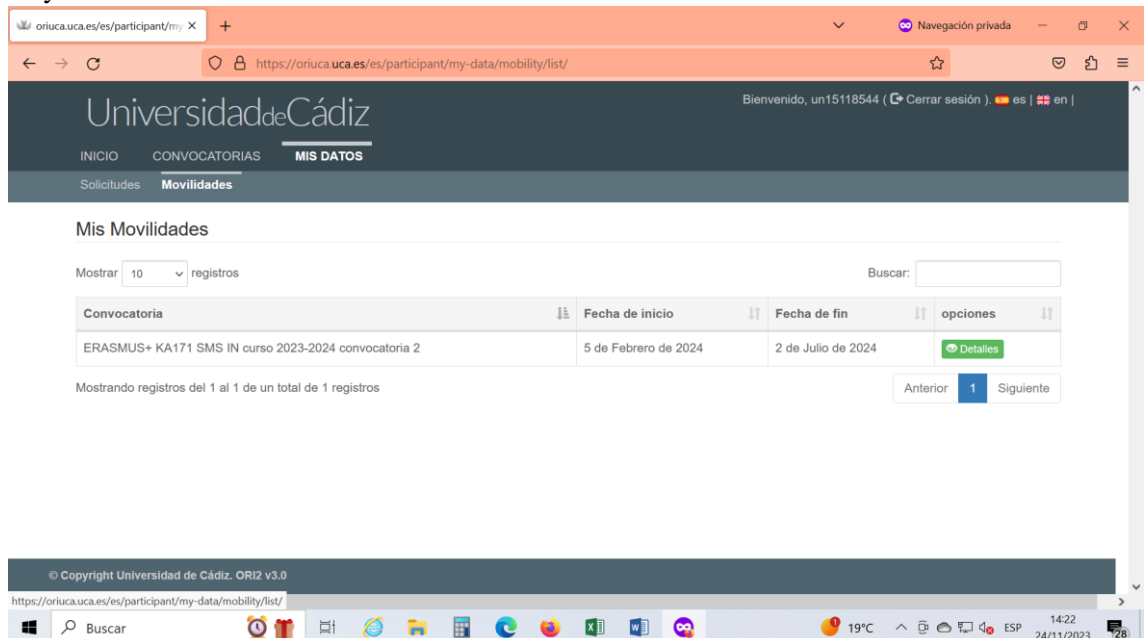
oriuca.uca.es/es/participant/my ×
+
Navegación privada
https://oriuca.uca.es/es/participant/my-data/mobility/list/

UniversidaddeCádiz
Bienvenido, un15118544 ( Cerrar sesión ). es | en |
INICIO CONVOCATORIAS MIS DATOS
Solicitudes Movilidades

Mis Movilidades

Mostrar 10 registros
Buscar:

| Convocatoria | Fecha de inicio | Fecha de fin | opciones |
|---|---|---|---|
| ERASMUS+ KA171 SMS IN curso 2023-2024 convocatoria 2 | 5 de Febrero de 2024 | 2 de Julio de 2024 | Detalles |

Mostrando registros del 1 al 1 de un total de 1 registros
Anterior 1 Siguiente

© Copyright Universidad de Cádiz. ORI2 v3.0

https://oriuca.uca.es/es/participant/my-data/mobility/list/
Buscar
19°C ESP 14:22 24/11/2023 28